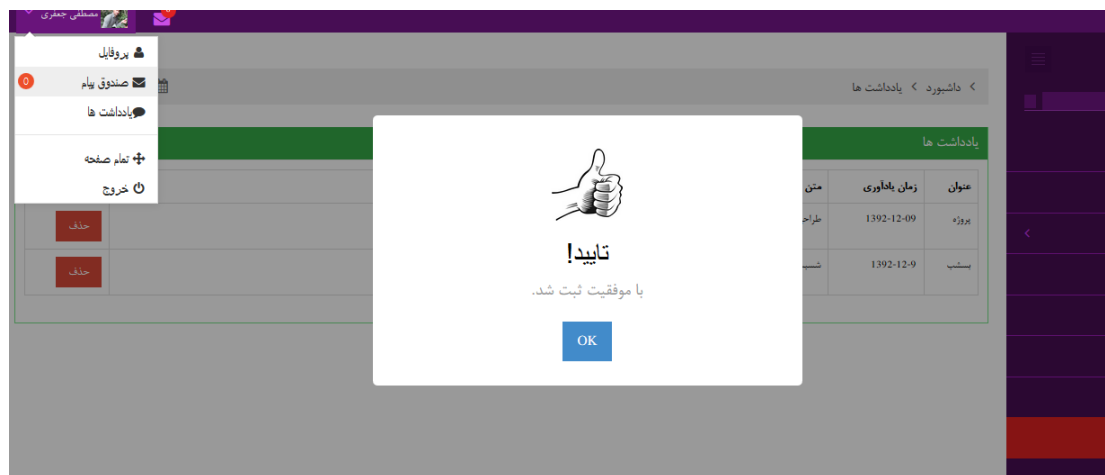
مصطفی جعفری

پروفایل
صندوق پیام 0
یادداشت ها
تمام صفحه
خروج

داشبورد > یادداشت ها

یادداشت ها

| عنوان | زمان یادآوری | متن | |
|---|---|---|---|
| پروژه | 1392-12-09 | طراح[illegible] | حذف |
| بسشب | 1392-12-9 | شسب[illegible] | حذف |

تایید!
با موفقیت ثبت شد.
OK